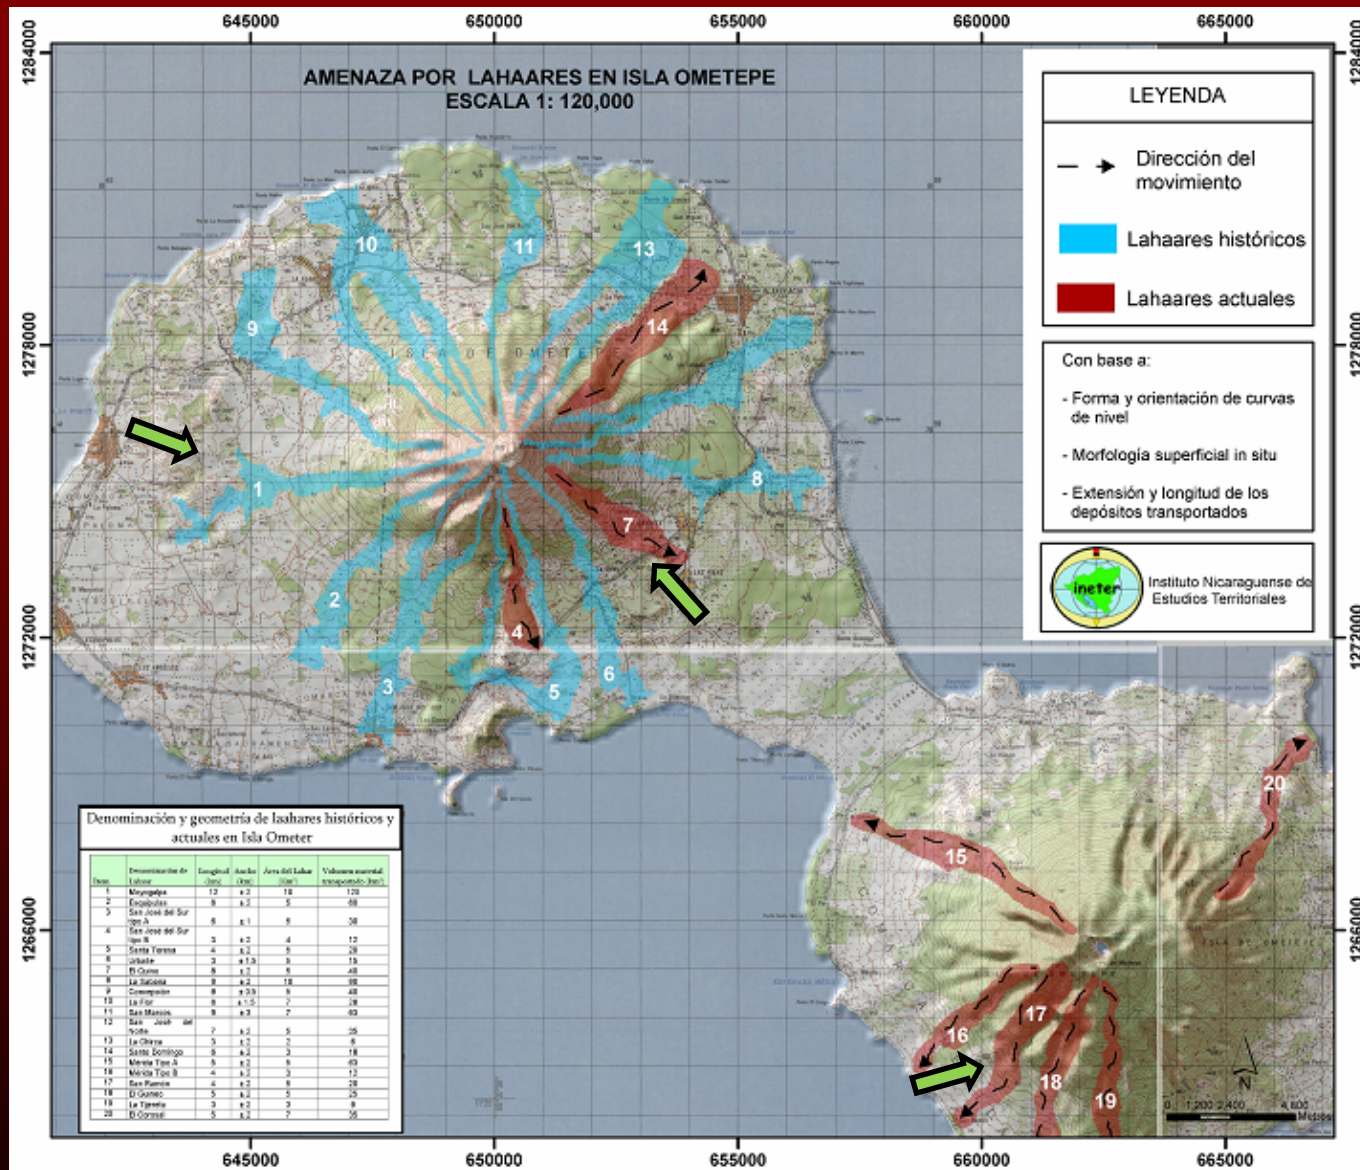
645000 650000 655000 660000 665000

1284000 1278000 1272000 1266000

AMENAZA POR LAHAARES EN ISLA OMETEPE
ESCALA 1: 120,000

LEYENDA

Dirección del movimiento

Lahaares históricos

Lahaares actuales

Con base a:

- Forma y orientación de curvas de nivel

- Morfología superficial in situ

- Extensión y longitud de los depósitos transportados

ineter

Instituto Nicaraguense de Estudios Territoriales

10 11 13 9 14 1 8 7 2 4 3 5 6 20 15 17 16 18 19

ISLA DE OMETEPE

Denominación y geometría de laahares históricos y actuales en Isla Ometer

| Item | Denominación de Lahar | Longitud (km) | Ancho (km) | Área del Lahar (Km²) | Volumen material transportado (km³) |
|---|---|---|---|---|---|
| 1 | Moyogalpa | 12 | ±2 | 18 | 120 |
| 2 | Esquipulas | 8 | ±2 | 5 | 60 |
| 3 | San José del Sur tipo A | 6 | ±1 | 5 | 30 |
| 4 | San José del Sur tipo B | 3 | ±2 | 4 | 12 |
| 5 | Santa Teresa | 4 | ±2 | 5 | 20 |
| 6 | Urbaite | 3 | ±1.5 | 5 | 15 |
| 7 | El Quino | 8 | ±7 | 5 | 40 |
| 8 | La Sabana | 8 | ±2 | 18 | 60 |
| 9 | Concepción | 8 | ±0.5 | 5 | 40 |
| 10 | La Flor | 8 | ±1.5 | 7 | 28 |
| 11 | San Marcos | 8 | ±3 | 7 | 63 |
| 12 | San José del Norte | 7 | ±2 | 5 | 35 |
| 13 | La Chirca | 3 | ±2 | 2 | 6 |
| 14 | Santo Domingo | 6 | ±2 | 3 | 18 |
| 15 | Mérida Tipo A | 8 | ±2 | 8 | 63 |
| 16 | Mérida Tipo B | 4 | ±2 | 3 | 12 |
| 17 | San Ramón | 4 | ±2 | 5 | 20 |
| 18 | El Guineo | 5 | ±2 | 5 | 25 |
| 19 | La Tjenella | 3 | ±2 | 3 | 9 |
| 20 | El Corozal | 5 | ±2 | 7 | 35 |

N

0 1,200 2,400 4,800 Metros